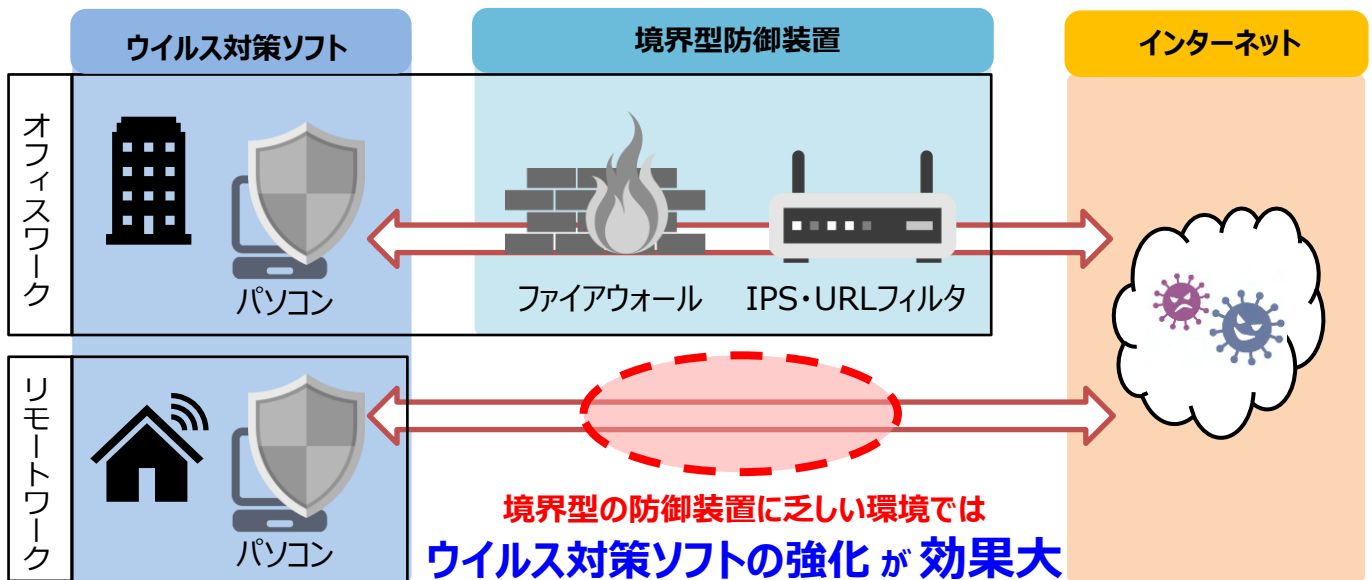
ウイルス対策ソフト

境界型防御装置

インターネット

オフィスワーク

パソコン

ファイアウォール

IPS・URLフィルタ

リモートワーク

パソコン

境界型の防御装置に乏しい環境では

ウイルス対策ソフトの強化 が 効果大